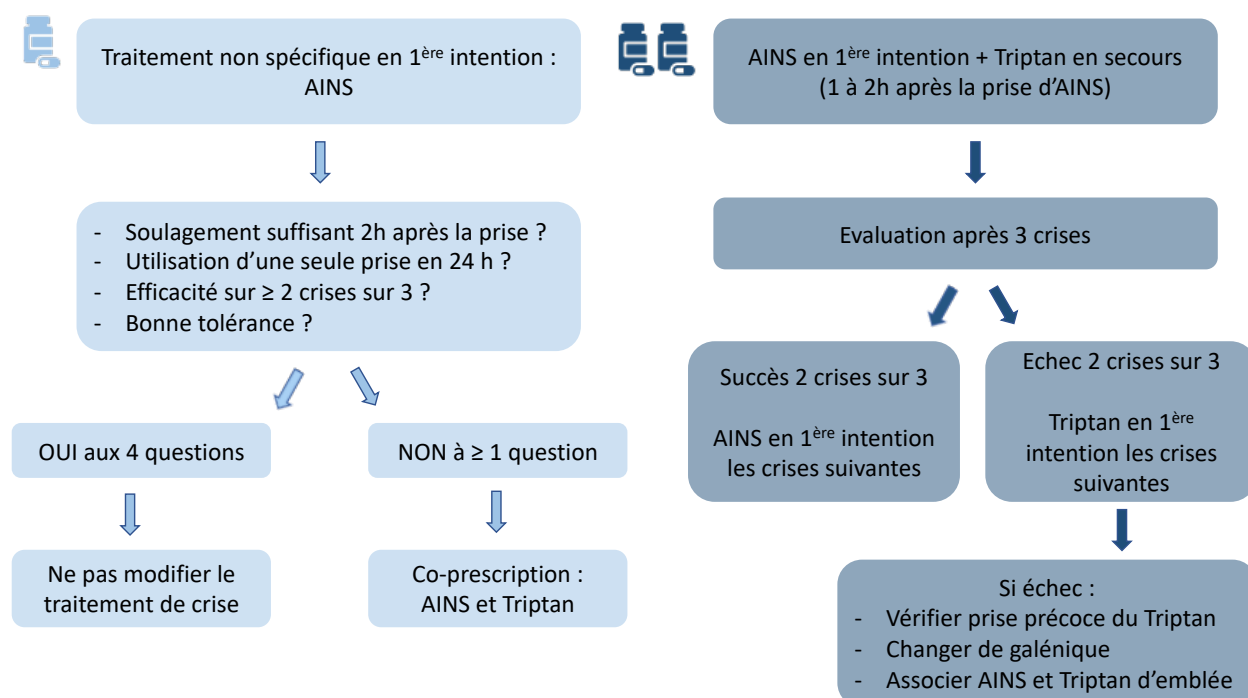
Traitement non spécifique en 1$^{ère}$ intention : AINS

- Soulagement suffisant 2h après la prise ?
- Utilisation d'une seule prise en 24 h ?
- Efficacité sur ≥ 2 crises sur 3 ?
- Bonne tolérance ?

OUI aux 4 questions

Ne pas modifier le traitement de crise

NON à ≥ 1 question

Co-prescription : AINS et Triptan

AINS en 1$^{ère}$ intention + Triptan en secours (1 à 2h après la prise d'AINS)

Evaluation après 3 crises

Succès 2 crises sur 3

AINS en 1$^{ère}$ intention les crises suivantes

Echec 2 crises sur 3

Triptan en 1$^{ère}$ intention les crises suivantes

Si échec :
- Vérifier prise précoce du Triptan
- Changer de galénique
- Associer AINS et Triptan d'emblée